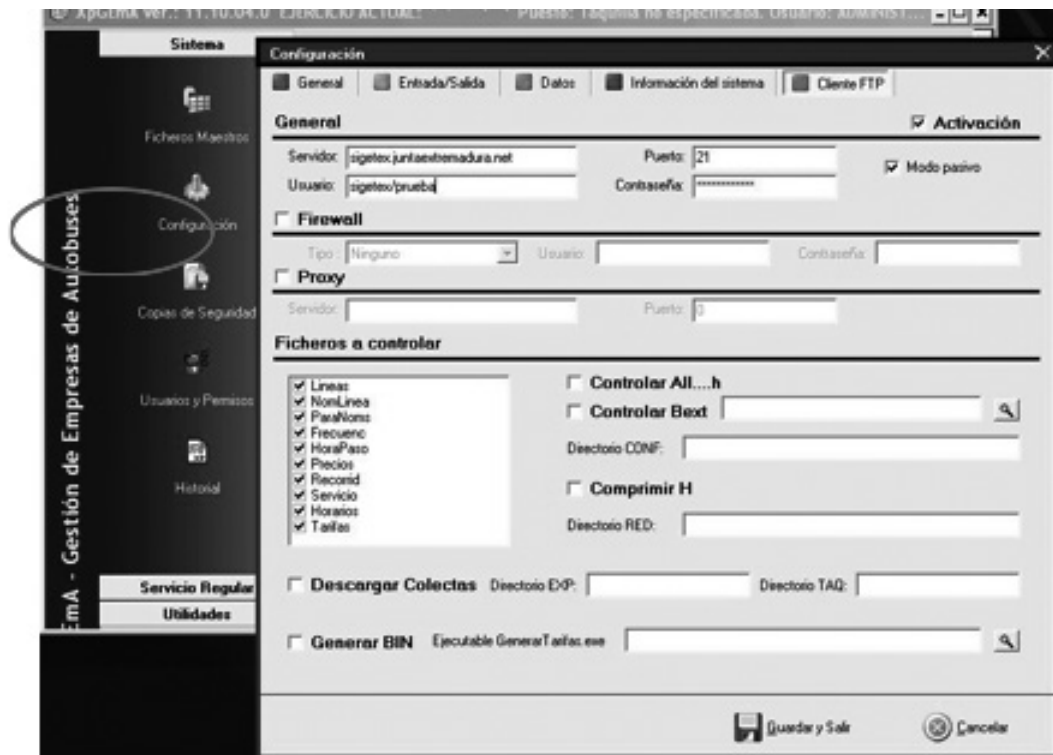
XpGEmA ver.: 11.10.04.0 EJERCICIO ACTUAL: Puesto: Taquilla no especificada. Usuario: ADMINIST...

Sistema

Ficheros Maestros

Configuración

Copias de Seguridad

Usuarios y Permisos

Historial

Servicio Regular

Utilidades

EmA - Gestión de Empresas de Autobuses

Configuración

General | Entrada/Salida | Datos | Información del sistema | Cliente FTP

General

Activación

Servidor: sigetex.juntaextremadura.net

Puerto: 21

Modo pasivo

Usuario: sigetex/prueba

Contraseña: ************

Firewall

Tipo: Ninguno

Usuario:

Contraseña:

Proxy

Servidor:

Puerto: 0

Ficheros a controlar

Lineas
NomLinea
ParaNoms
Frecuenc
HoraPaso
Precios
Recorrid
Servicio
Horarios
Tarifas

Controlar All....h

Controlar Bext

Directorio CONF:

Comprimir H

Directorio RED:

Descargar Colectas

Directorio EXP:

Directorio TAQ:

Generar BIN

Ejecutable GenerarTarifas.exe

Guardar y Salir

Cancelar